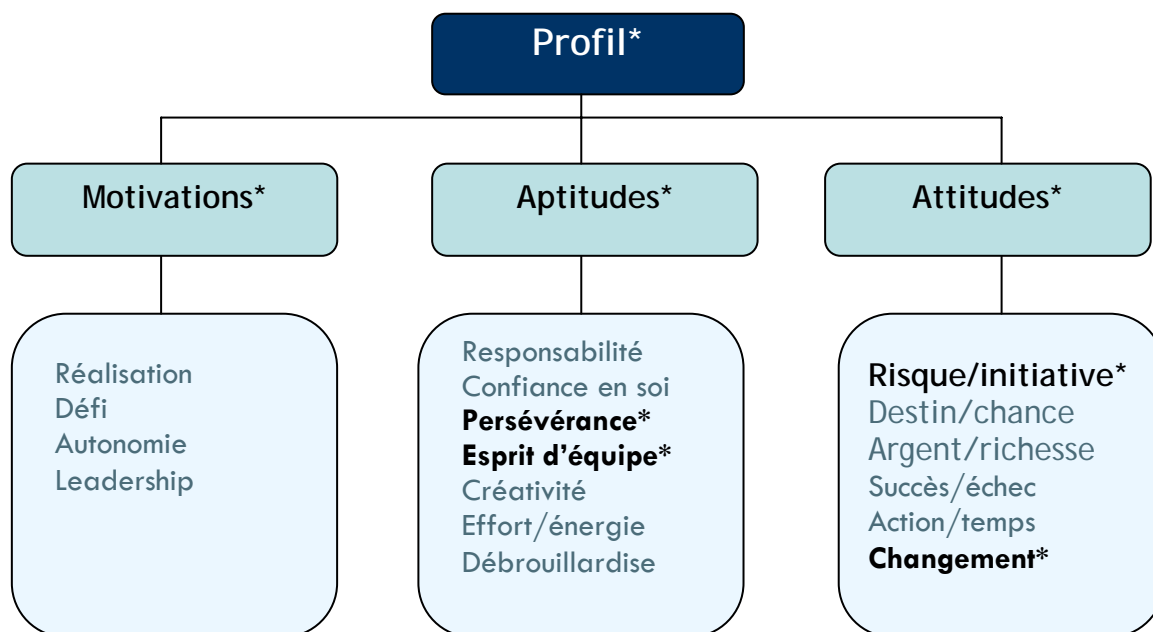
Profil*

Motivations*

Aptitudes*

Attitudes*

Réalisation
Défi
Autonomie
Leadership

Responsabilité
Confiance en soi
**Persévérance***
**Esprit d'équipe***
Créativité
Effort/énergie
Débrouillardise

**Risque/initiative***
Destin/chance
Argent/richesse
Succès/échec
Action/temps
**Changement***